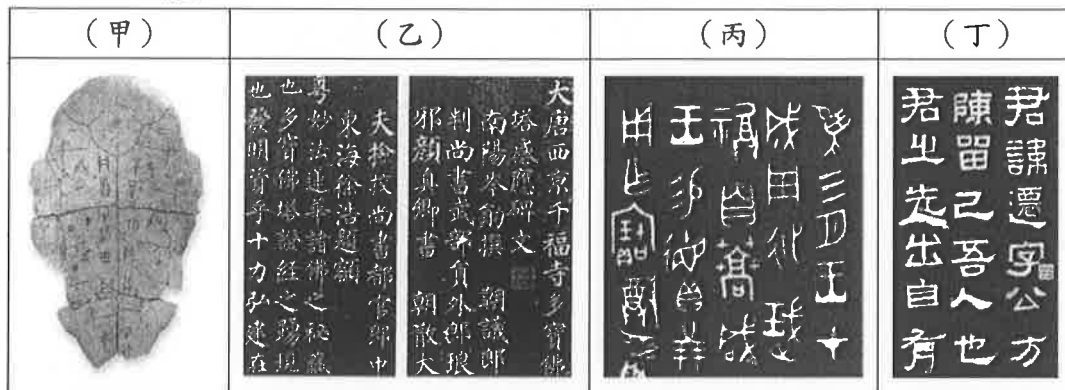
| （甲） | （乙） | （丙） | （丁） |
|---|---|---|---|
| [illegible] | 大唐西京千福寺多寶佛塔感應碑文 南陽岑勛撰 朝議郎判尚書武部員外郎琅邪顏真卿書 朝散大夫撿挍尚書都官郎中東海徐浩題額 粤妙法蓮華諸佛之秘藏也多寶佛塔證經之踊現也發明資乎十力弘建在 | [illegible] | 君諱遷字公方 陳留己吾人也 君之先出自有 |